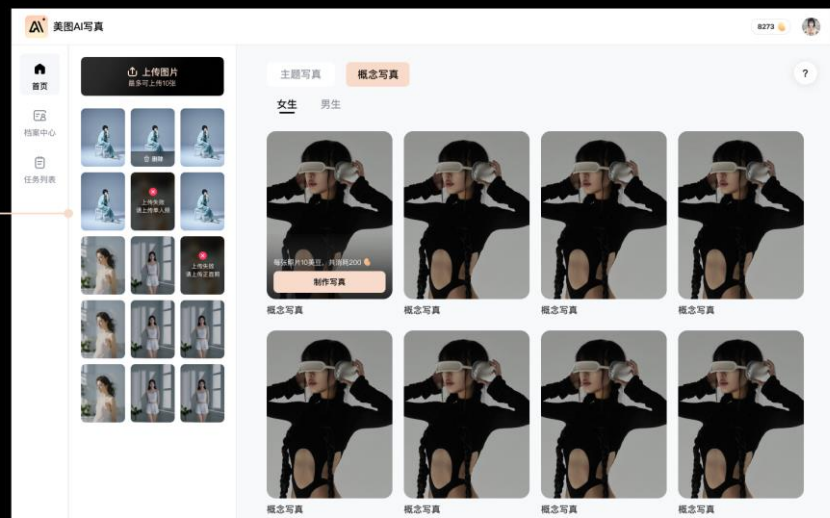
美图AI写真

8273

首页

档案中心

任务列表

上传图片
最多可上传10张

删除

上传失败
请上传单人照

上传失败
请上传正面照

主题写真

概念写真

?

女生

男生

每张照片10美豆，共消耗200

制作写真

概念写真

概念写真

概念写真

概念写真

概念写真

概念写真

概念写真

概念写真